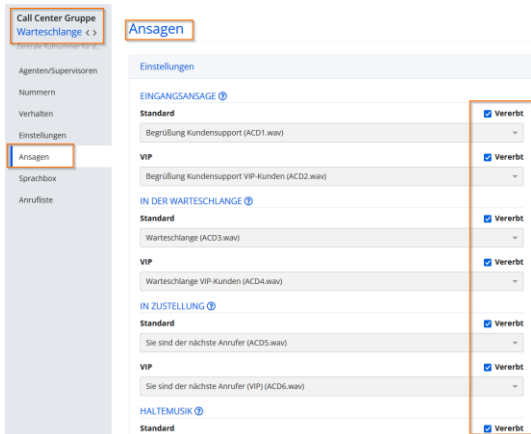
Call Center Gruppe
Warteschlange < >
Zentrale Rufnummer für a...

Agenten/Supervisoren
Nummern
Verhalten
Einstellungen
Ansagen
Sprachbox
Anrufliste

Ansagen

Einstellungen

EINGANGSANSAGE ⓘ
Standard
Vererbt
Begrüßung Kundensupport (ACD1.wav)
VIP
Vererbt
Begrüßung Kundensupport VIP-Kunden (ACD2.wav)

IN DER WARTESCHLANGE ⓘ
Standard
Vererbt
Warteschlange (ACD3.wav)
VIP
Vererbt
Warteschlange VIP-Kunden (ACD4.wav)

IN ZUSTELLUNG ⓘ
Standard
Vererbt
Sie sind der nächste Anrufer (ACD5.wav)
VIP
Vererbt
Sie sind der nächste Anrufer (VIP) (ACD6.wav)

HALTEMUSIK ⓘ
Standard
Vererbt